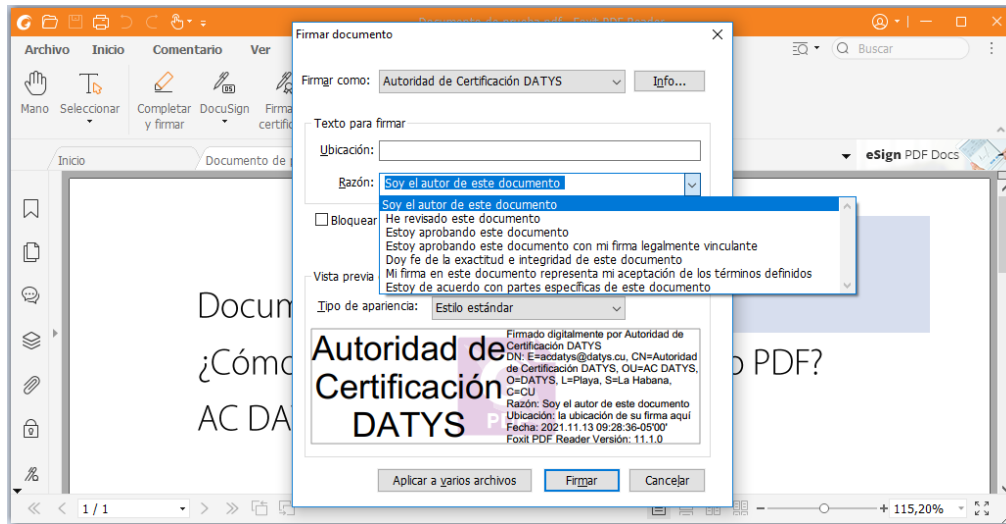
Documento de prueba.pdf - Foxit PDF Reader

Archivo Inicio Comentario Ver

Buscar

Mano Seleccionar Completar y firmar DocuSign Firmar certific

Inicio Documento de p

eSign PDF Docs

Firmar documento

Firmar como: Autoridad de Certificación DATYS Info...

Texto para firmar

Ubicación:

Razón: Soy el autor de este documento

Soy el autor de este documento
He revisado este documento
Estoy aprobando este documento
Estoy aprobando este documento con mi firma legalmente vinculante
Doy fe de la exactitud e integridad de este documento
Mi firma en este documento representa mi aceptación de los términos definidos
Estoy de acuerdo con partes específicas de este documento

Bloquear

Vista previa

Tipo de apariencia: Estilo estándar

Autoridad de Certificación DATYS

Firmado digitalmente por Autoridad de Certificación DATYS
DN: E=acdatys@datys.cu, CN=Autoridad de Certificación DATYS, OU=AC DATYS, O=DATYS, L=Playa, S=La Habana, C=CU
Razón: Soy el autor de este documento
Ubicación: la ubicación de su firma aquí
Fecha: 2021.11.13 09:28:36-05'00'
Foxit PDF Reader Versión: 11.1.0

Aplicar a varios archivos Firmar Cancelar

Docum
¿Cóm o PDF?
AC DA

1 / 1

115,20%